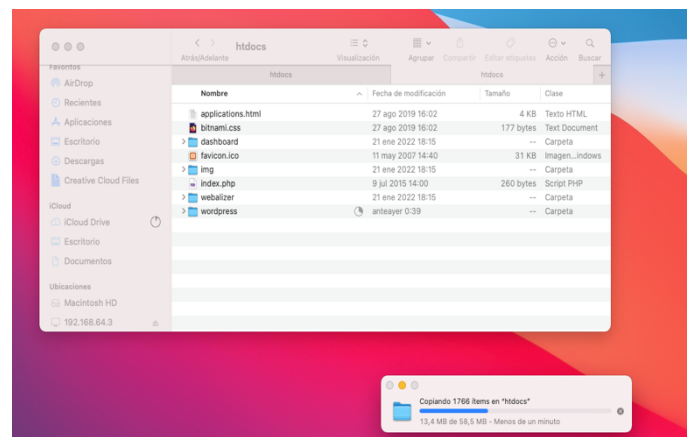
htdocs
Atrás/Adelante
Visualización
Agrupar
Compartir
Editar etiquetas
Acción
Buscar

Favoritos
AirDrop
Recientes
Aplicaciones
Escritorio
Descargas
Creative Cloud Files

iCloud
iCloud Drive
Escritorio
Documentos

Ubicaciones
Macintosh HD
192.168.64.3

htdocs
htdocs

| Nombre | Fecha de modificación | Tamaño | Clase |
|---|---|---|---|
| applications.html | 27 ago 2019 16:02 | 4 KB | Texto HTML |
| bitnami.css | 27 ago 2019 16:02 | 177 bytes | Text Document |
| dashboard | 21 ene 2022 18:15 | -- | Carpeta |
| favicon.ico | 11 may 2007 14:40 | 31 KB | Imagen...indows |
| img | 21 ene 2022 18:15 | -- | Carpeta |
| index.php | 9 jul 2015 14:00 | 260 bytes | Script PHP |
| webalizer | 21 ene 2022 18:15 | -- | Carpeta |
| wordpress | anteayer 0:39 | -- | Carpeta |

Copiando 1766 ítems en "htdocs"
13,4 MB de 58,5 MB - Menos de un minuto